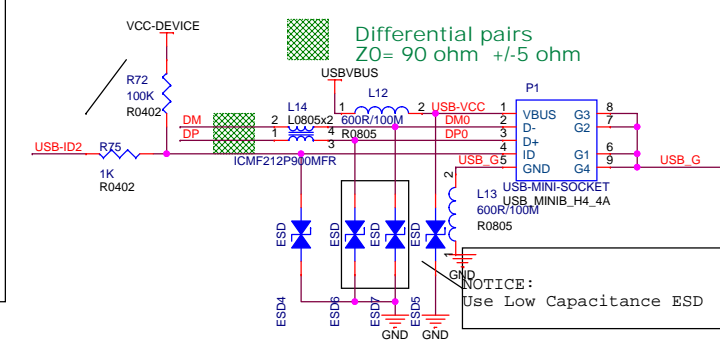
VCC-DEVICE

Differential pairs
Z0= 90 ohm +/-5 ohm

USBVBUS

R72
100K
R0402

L14
L0805x2

L12
600R/100M
R0805

P1

1
2
USB-VCC

VBUS
D-
D+
ID
GND

G3
G2
G1
G4

8
7
6
9

DM
DP
DM0
DP0

2
1
4
3

1
2
3
4
5

USB-ID2
R75
1K
R0402

ICMF212P900MFR

USB_G

USB_G

USB-MINI-SOCKET
USB_MINIB_H4_4A

2
1

L13
600R/100M
R0805

ESD
ESD
ESD
ESD
ESD

ESD4
ESD6
ESD7
ESD5

GND
GND
GND

NOTICE:
Use Low Capacitance ESD